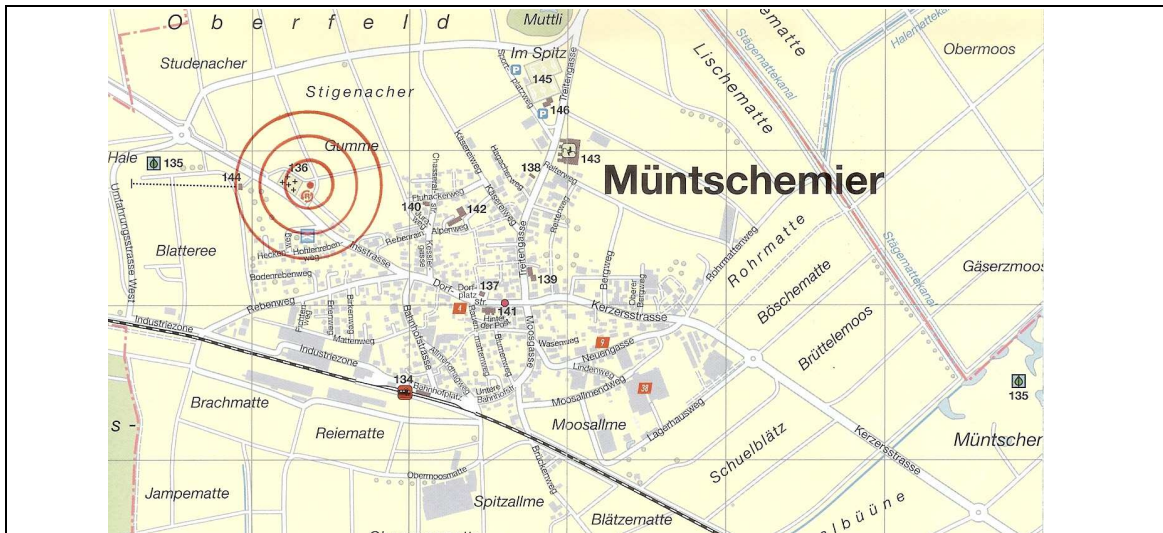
O b e r f e l d
Muttli
Im Spitz
145
146
Studenacher
Stigenacher
Gumme
Lischematte
Obermoos
143
Müntschemier
Hale
135
136
144
138
140
142
Blatteree
Hohlenrebenweg
Rebenweg
Bodenrebenweg
Rohrmatte
Gäserzmoos
137
139
141
Kerzersstrasse
Böschematte
Brüttelemoos
Industriezone
Industriezone
Bahnhofstrasse
Bahnhofplatz
134
Brachmatte
Reiematte
Moosallme
Schuelblätz
Kerzersstrasse
Müntscher
135
Jampematte
Spitzallme
Blätzematte
Obermoosmatte
Lindenweg
Moosallmendweg
Neuengasse
Wasenweg
Lagerhausweg
Stögenattekanal
Stigenattekanal
Umfahrungsstrasse West
büüne